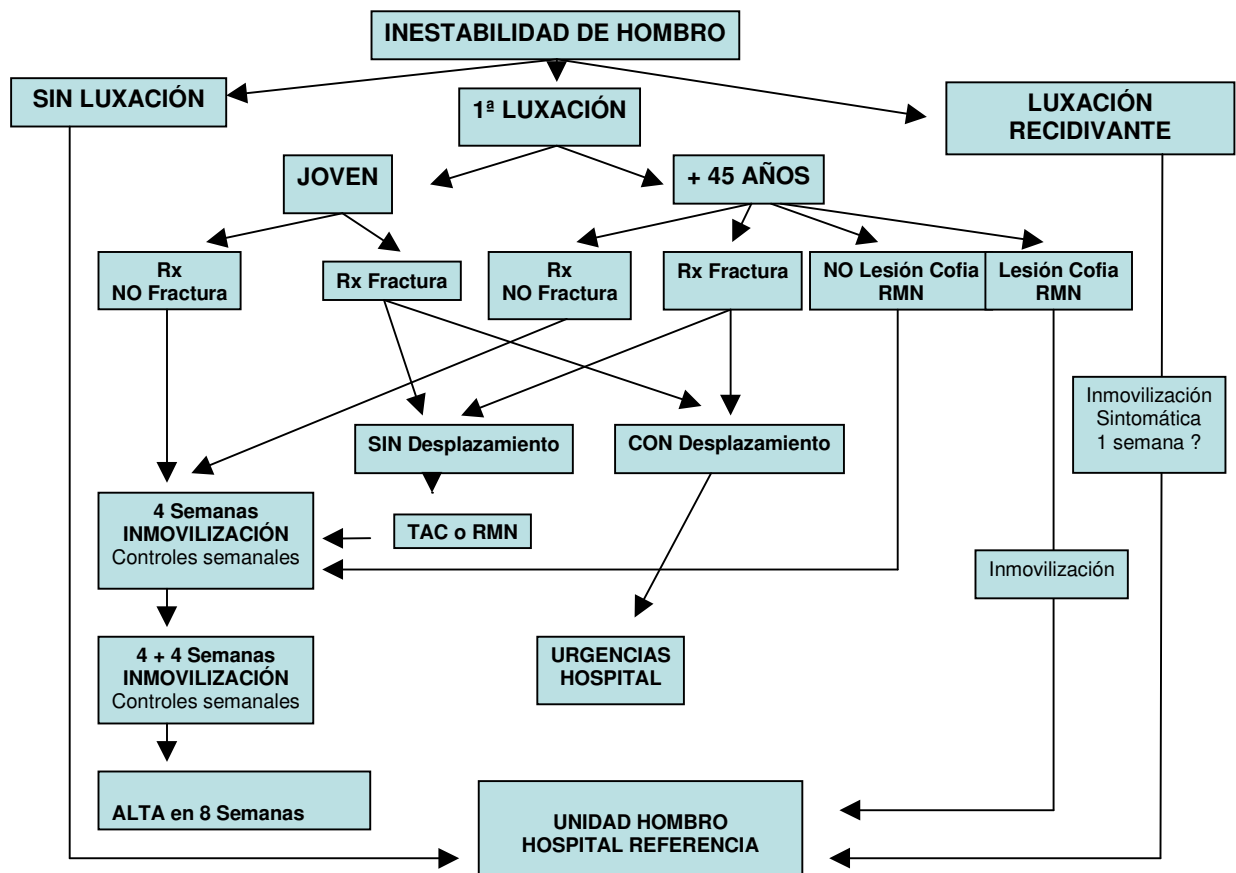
INESTABILIDAD DE HOMBRO

SIN LUXACIÓN

1ª LUXACIÓN

LUXACIÓN RECIDIVANTE

JOVEN

+ 45 AÑOS

Rx NO Fractura

Rx Fractura

Rx NO Fractura

Rx Fractura

NO Lesión Cofia RMN

Lesión Cofia RMN

Inmovilización Sintomática 1 semana ?

SIN Desplazamiento

CON Desplazamiento

4 Semanas INMOVILIZACIÓN Controles semanales

TAC o RMN

Inmovilización

4 + 4 Semanas INMOVILIZACIÓN Controles semanales

URGENCIAS HOSPITAL

ALTA en 8 Semanas

UNIDAD HOMBRO HOSPITAL REFERENCIA